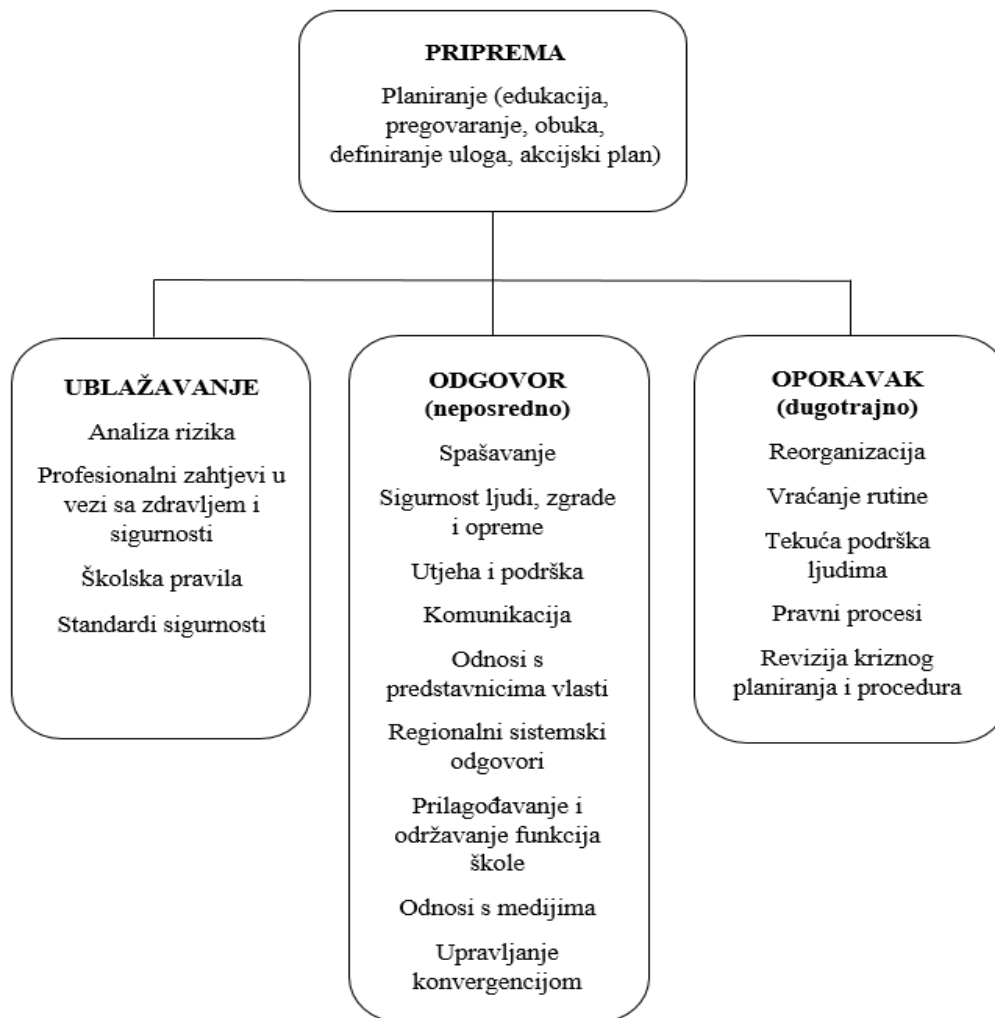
PRIPREMA

Planiranje (edukacija, pregovaranje, obuka, definiranje uloga, akcijski plan)

UBLAŽAVANJE

Analiza rizika

Profesionalni zahtjevi u vezi sa zdravljem i sigurnosti

Školska pravila

Standardi sigurnosti

ODGOVOR (neposredno)

Spašavanje

Sigurnost ljudi, zgrade i opreme

Utjeha i podrška

Komunikacija

Odnosi s predstavnicima vlasti

Regionalni sistemski odgovori

Prilagođavanje i održavanje funkcija škole

Odnosi s medijima

Upravljanje konvergencijom

OPORAVAK (dugotrajno)

Reorganizacija

Vraćanje rutine

Tekuća podrška ljudima

Pravni procesi

Revizija kriznog planiranja i procedura